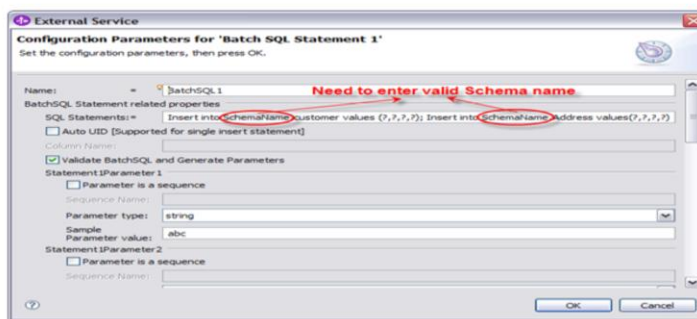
External Service

Configuration Parameters for 'Batch SQL Statement 1'

Set the configuration parameters, then press OK.

Name: * BatchSQL1

Need to enter valid Schema name

BatchSQL Statement related properties

SQL Statements:* Insert into SchemaName.customer values (?,?,?,?); Insert into SchemaName.Address values(?,?,?,?)

Auto UID [Supported for single insert statement]

Column Name:

Validate BatchSQL and Generate Parameters

Statement1Parameter1

Parameter is a sequence

Sequence Name:

Parameter type: string

Sample Parameter value: abc

Statement1Parameter2

Parameter is a sequence

Sequence Name:

OK Cancel